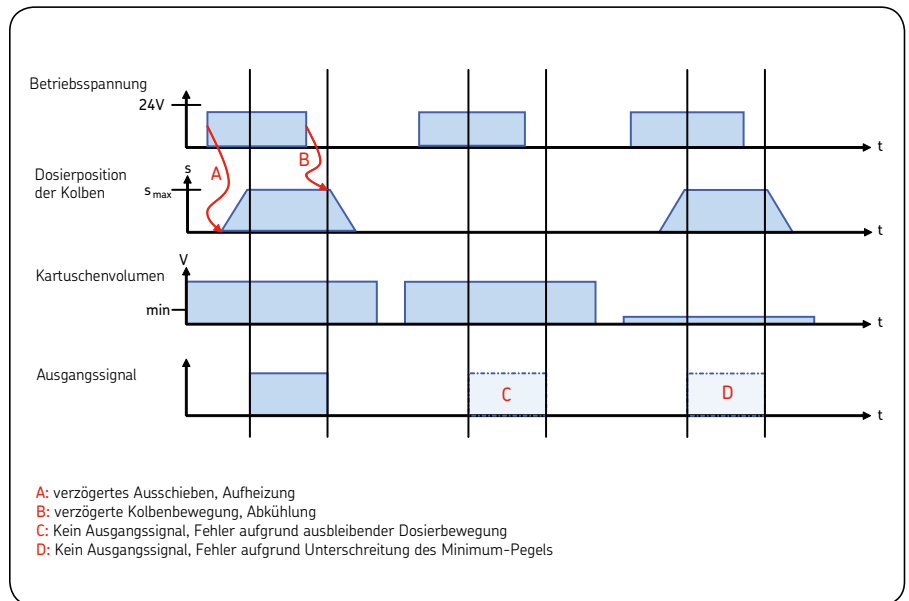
Betriebsspannung

24V

t

Dosierposition der Kolben

s

$s_{max}$

A

B

t

Kartuschenvolumen

V

min

t

Ausgangssignal

C

D

t

A: verzögertes Ausschieben, Aufheizung
B: verzögerte Kolbenbewegung, Abkühlung
C: Kein Ausgangssignal, Fehler aufgrund ausbleibender Dosierbewegung
D: Kein Ausgangssignal, Fehler aufgrund Unterschreitung des Minimum-Pegels